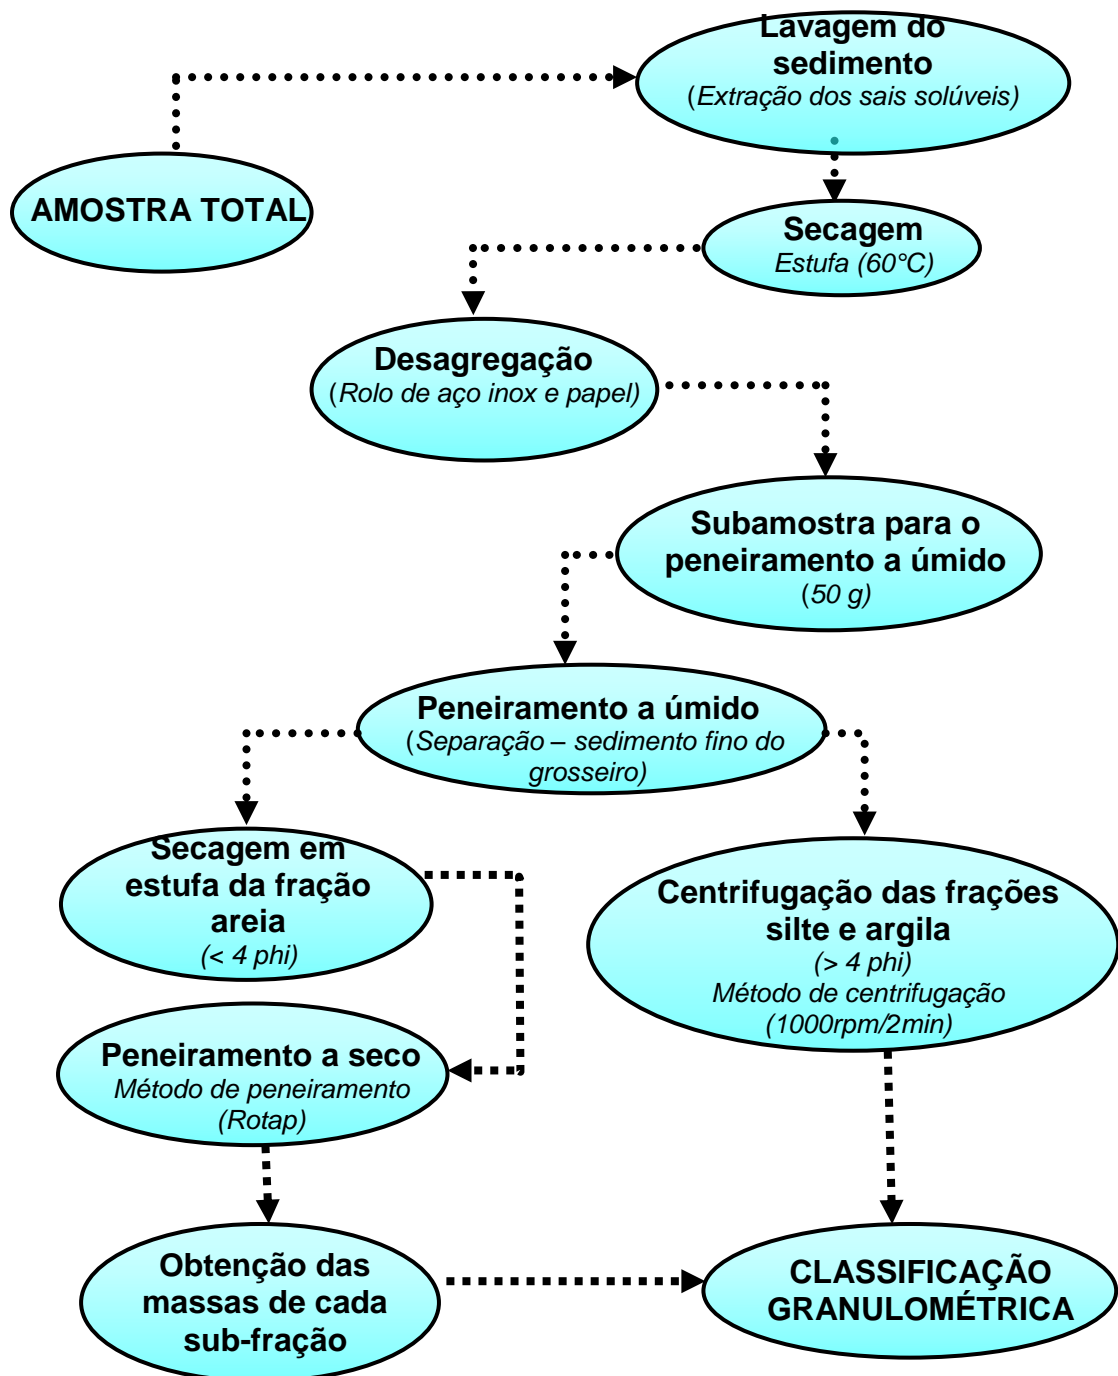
AMOSTRA TOTAL

Lavagem do sedimento
(Extração dos sais solúveis)

Secagem
Estufa (60°C)

Desagregação
(Rolo de aço inox e papel)

Subamostra para o peneiramento a úmido
(50 g)

Peneiramento a úmido
(Separação – sedimento fino do grosseiro)

Secagem em estufa da fração areia
(< 4 phi)

Peneiramento a seco
Método de peneiramento
(Rotap)

Obtenção das massas de cada sub-fração

Centrifugação das frações silte e argila
(> 4 phi)
Método de centrifugação
(1000rpm/2min)

CLASSIFICAÇÃO GRANULOMÉTRICA